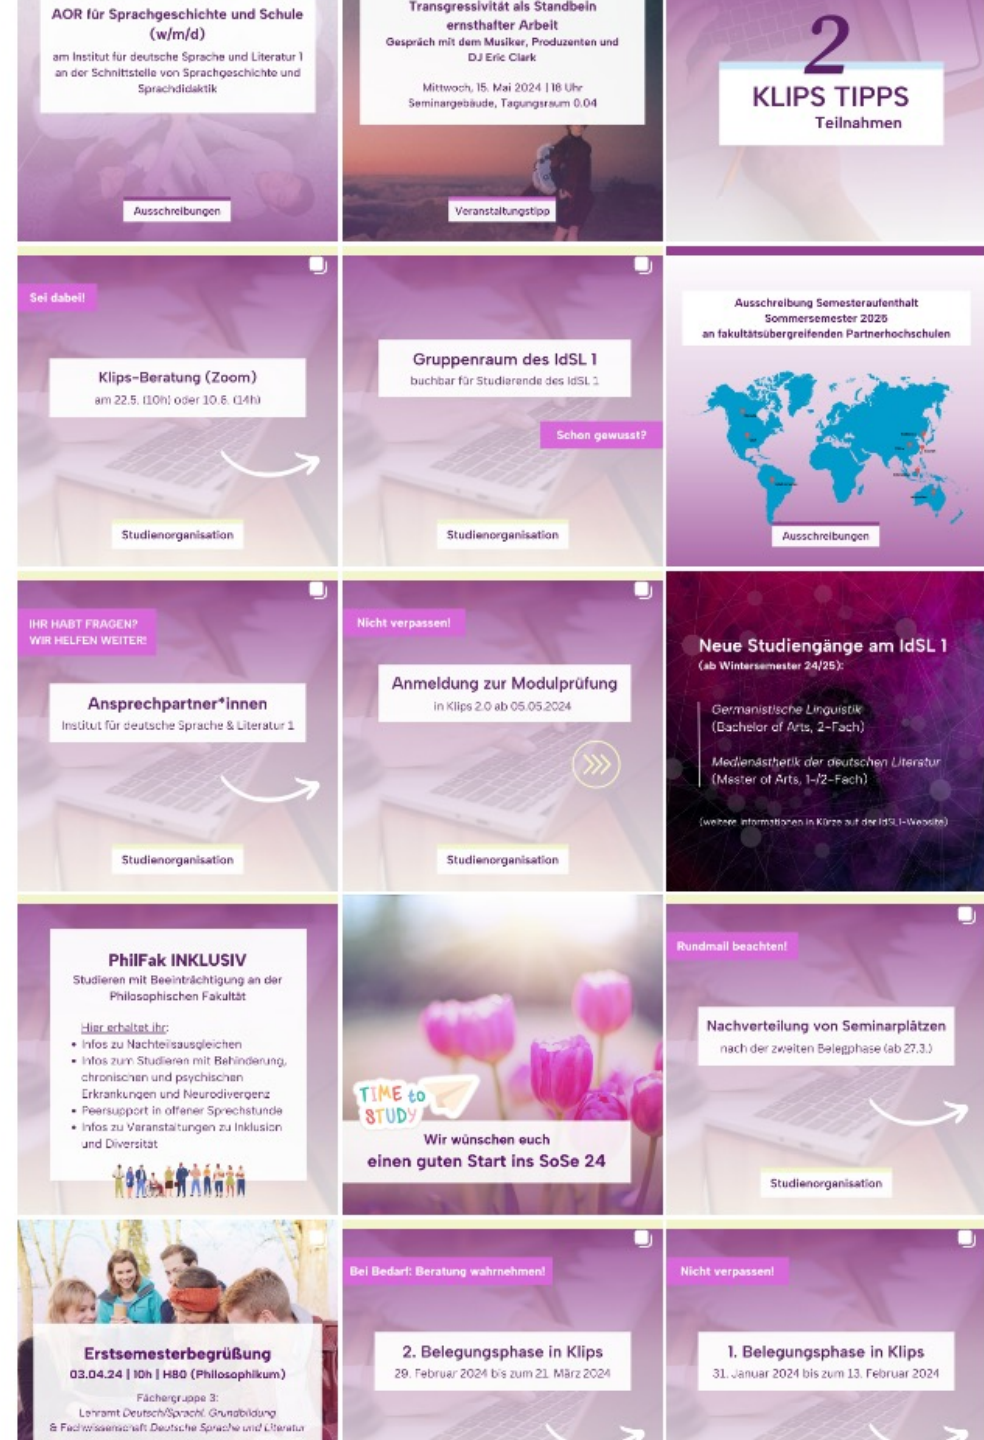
AOR für Sprachgeschichte und Schule (w/m/d)
am Institut für deutsche Sprache und Literatur 1 an der Schnittstelle von Sprachgeschichte und Sprachdidaktik

Ausschreibungen

Transgressivität als Standbein ernsthafter Arbeit
Gespräch mit dem Musiker, Produzenten und DJ Eric Clark

Mittwoch, 15. Mai 2024 | 18 Uhr
Seminargebäude, Tagungsraum 0.04

Veranstaltungstipp

2
KLIPS TIPPS
Teilnahmen

Sei dabei!

Klips-Beratung (Zoom)
am 22.5. (10h) oder 10.6. (14h)

Studienorganisation

Gruppenraum des IdSL 1
buchbar für Studierende des IdSL 1

Schon gewusst?

Studienorganisation

Ausschreibung Semesteraufenthalt Sommersemester 2025
an fakultätsübergreifenden Partnerhochschulen

Ausschreibungen

IHR HABT FRAGEN?
WIR HELFEN WEITER!

Ansprechpartner*innen
Institut für deutsche Sprache & Literatur 1

Studienorganisation

Nicht verpassen!

Anmeldung zur Modulprüfung
in Klips 2.0 ab 05.05.2024

Studienorganisation

Neue Studiengänge am IdSL 1
(ab Wintersemester 24/25):

Germanistische Linguistik
(Bachelor of Arts, 2-Fach)

Medienästhetik der deutschen Literatur
(Master of Arts, 1-/2-Fach)

(weitere Informationen in Kürze auf der IdSL1-Website)

PhilFak INKLUSIV
Studieren mit Beeinträchtigung an der Philosophischen Fakultät

Hier erhaltet ihr:
• Infos zu Nachteilsausgleichen
• Infos zum Studieren mit Behinderung, chronischen und psychischen Erkrankungen und Neurodivergenz
• Peersupport in offener Sprechstunde
• Infos zu Veranstaltungen zu Inklusion und Diversität

TIME to STUDY
Wir wünschen euch
einen guten Start ins SoSe 24

Rundmail beachten!

Nachverteilung von Seminarplätzen
nach der zweiten Belegphase (ab 27.3.)

Studienorganisation

Erstsemesterbegrüßung
03.04.24 | 10h | H80 (Philosophikum)
Fächergruppe 3:
Lehramt Deutsch/Sprachl. Grundbildung
& Fachwissenschaft Deutsche Sprache und Literatur

Bei Bedarf: Beratung wahrnehmen!

2. Belegungsphase in Klips
29. Februar 2024 bis zum 21. März 2024

Nicht verpassen!

1. Belegungsphase in Klips
31. Januar 2024 bis zum 13. Februar 2024